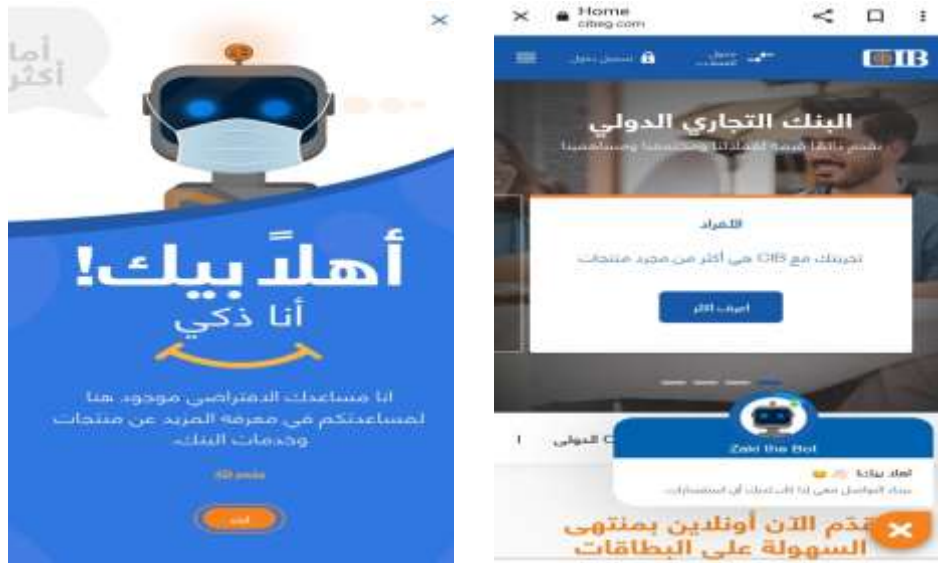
أما
أكثر

×

أهلاً بيك!
أنا ذكي

انا مساعدك الافتراضي موجود هنا لمساعدتكم في معرفة المزيد عن منتجات وخدمات البنك

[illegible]

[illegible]

× Home
citeg.com

CIB

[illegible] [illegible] تسجيل دخول

البنك التجاري الدولي
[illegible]

الأفراد
تجربتك مع CIB هي أكثر من مجرد منتجات
اعرف أكثر

C الدولي

Zaki the Bot
أهلا بيك!
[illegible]

قدم الآن أونلاين بمنتهى السهولة على البطاقات

×